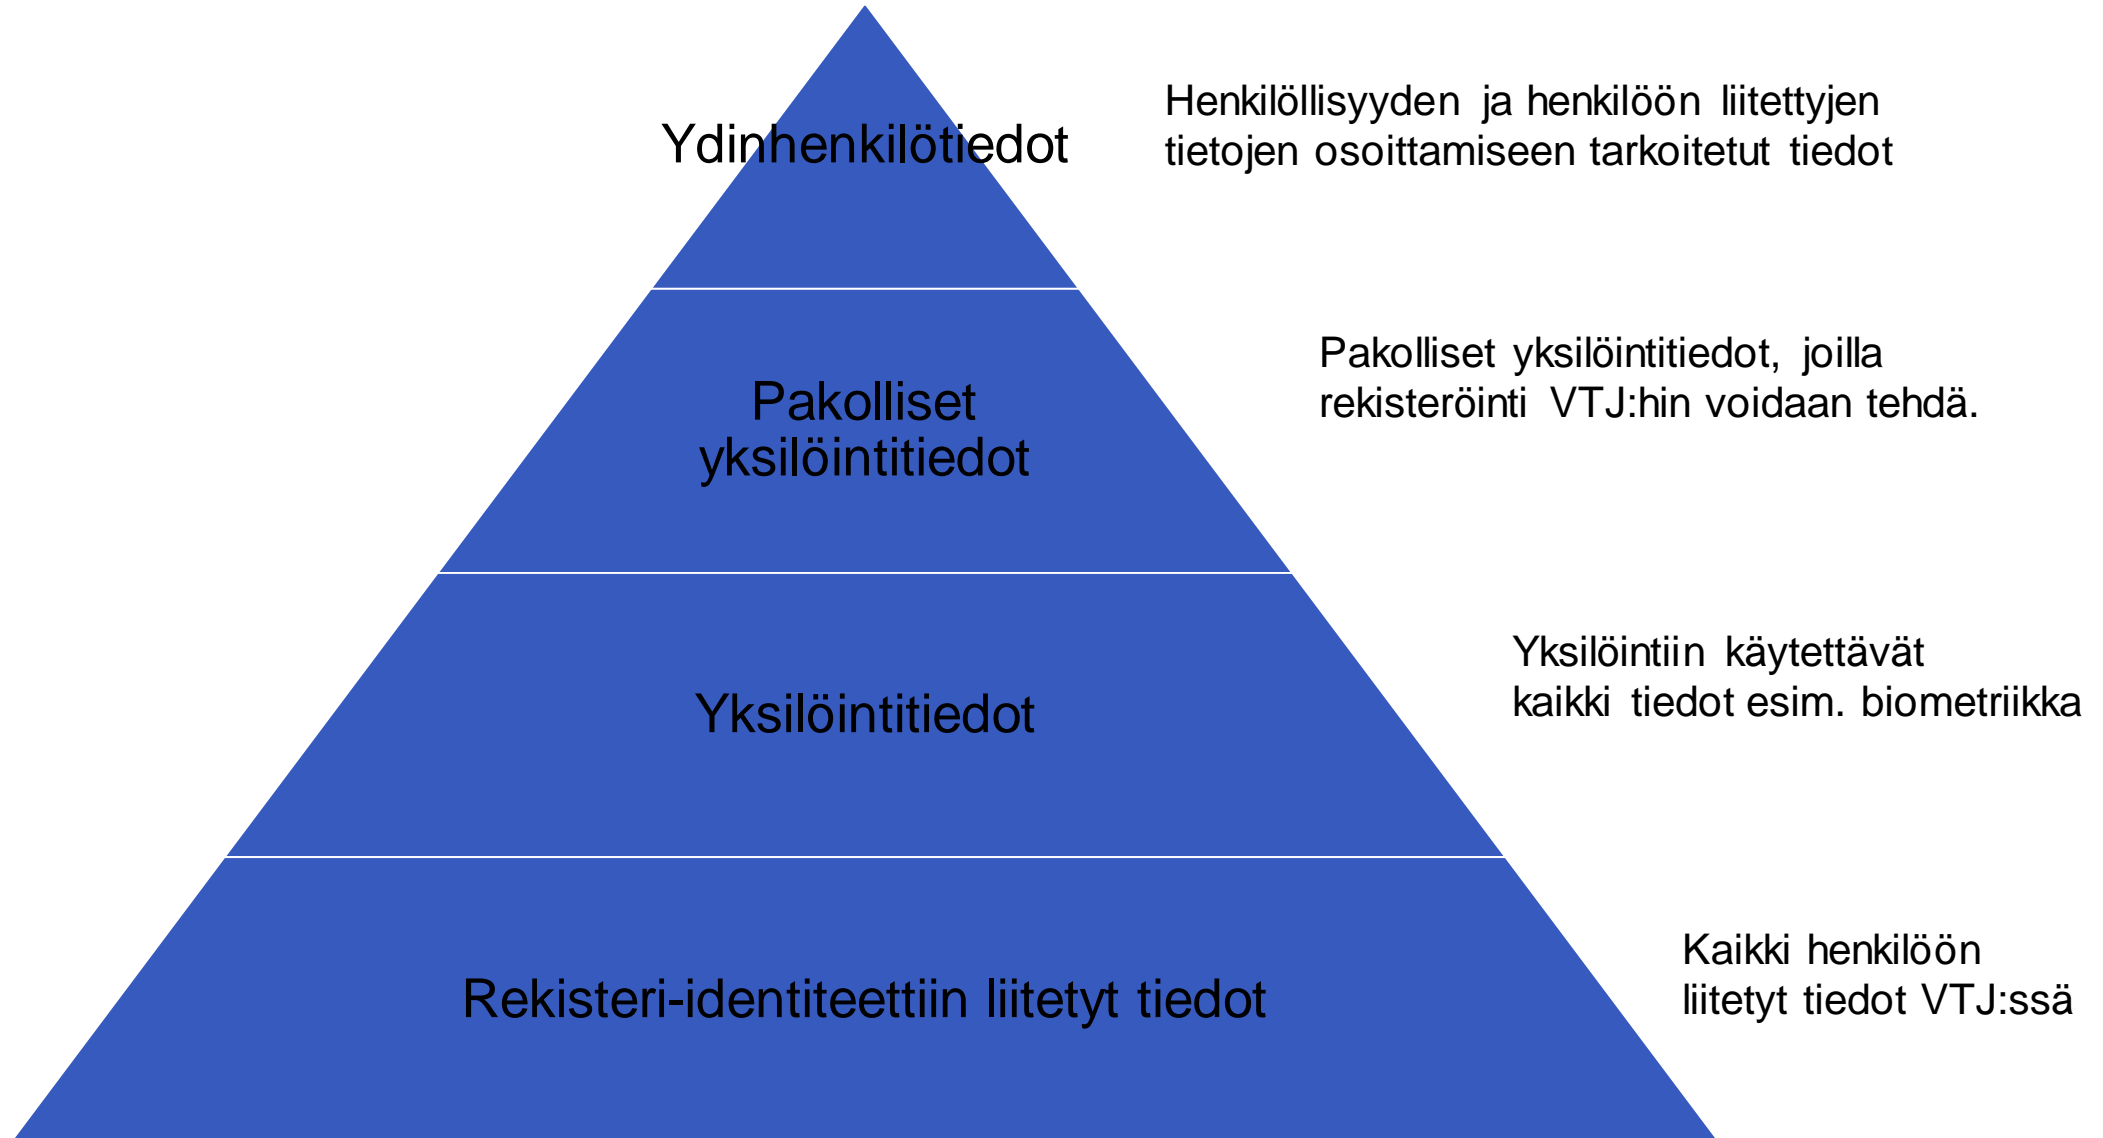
Ydinhenkilötiedot

Henkilöllisyyden ja henkilöön liitettyjen tietojen osoittamiseen tarkoitetut tiedot

Pakolliset yksilöintitiedot

Pakolliset yksilöintitiedot, joilla rekisteröinti VTJ:hin voidaan tehdä.

Yksilöintitiedot

Yksilöintiin käytettävät kaikki tiedot esim. biometriikka

Rekisteri-identiteettiin liitetyt tiedot

Kaikki henkilöön liitetyt tiedot VTJ:ssä